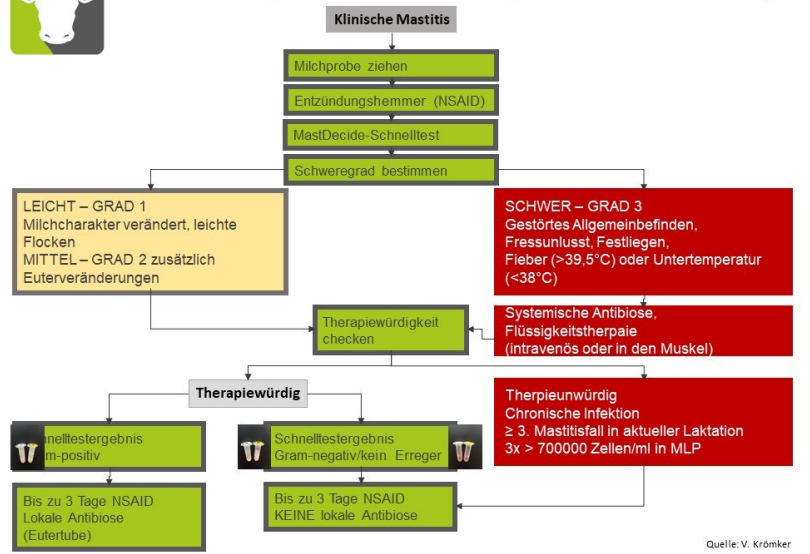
Klinische Mastitis

Milchprobe ziehen

Entzündungshemmer (NSAID)

MastDecide-Schnelltest

Schweregrad bestimmen

LEICHT – GRAD 1
Milchcharakter verändert, leichte Flocken
MITTEL – GRAD 2 zusätzlich Euterveränderungen

SCHWER – GRAD 3
Gestörtes Allgemeinbefinden, Fressunlusst, Festliegen, Fieber (>39,5°C) oder Untertemperatur (<38°C)

Systemische Antibiose, Flüssigkeitstherpaie (intravenös oder in den Muskel)

Therapiewürdigkeit checken

Therapiewürdig

Therpieunwürdig
Chronische Infektion
≥ 3. Mastitisfall in aktueller Laktation
3x > 700000 Zellen/ml in MLP

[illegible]nelltestergebnis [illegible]m-positiv

Schnelltestergebnis Gram-negativ/kein Erreger

Bis zu 3 Tage NSAID
Lokale Antibiose
(Eutertube)

Bis zu 3 Tage NSAID
KEINE lokale Antibiose

Quelle: V. Krömker